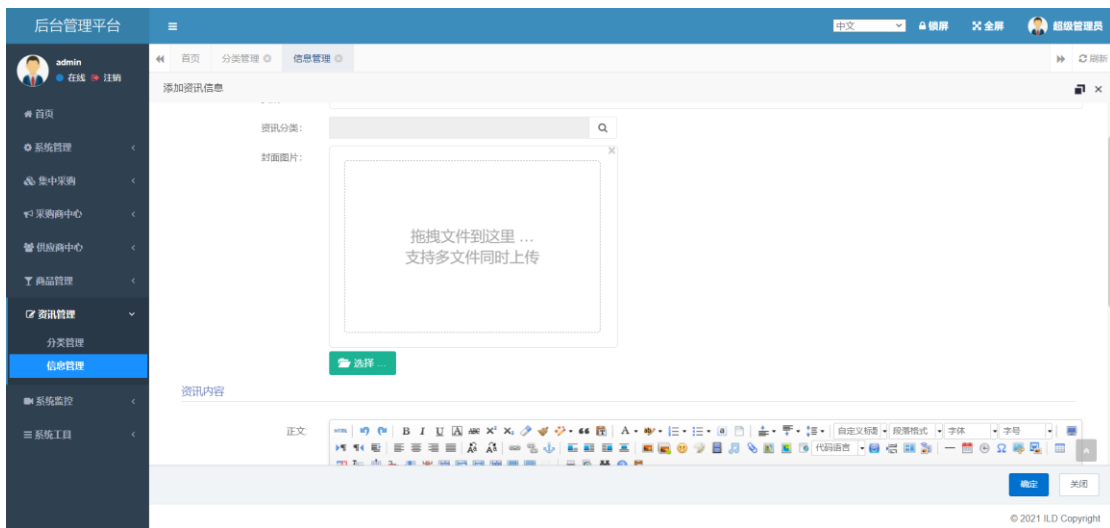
后台管理平台
admin
在线 注销
首页
系统管理
集中采购
采购商中心
供应商中心
商品管理
资讯管理
分类管理
信息管理
系统监控
系统工具

中文
锁屏
全屏
超级管理员

首页
分类管理
信息管理
刷新

添加资讯信息

资讯分类:
封面图片:
拖拽文件到这里 …
支持多文件同时上传
选择 …

资讯内容

正文:
自定义标题
段落格式
字体
字号
代码语言

确定
关闭

© 2021 ILD Copyright